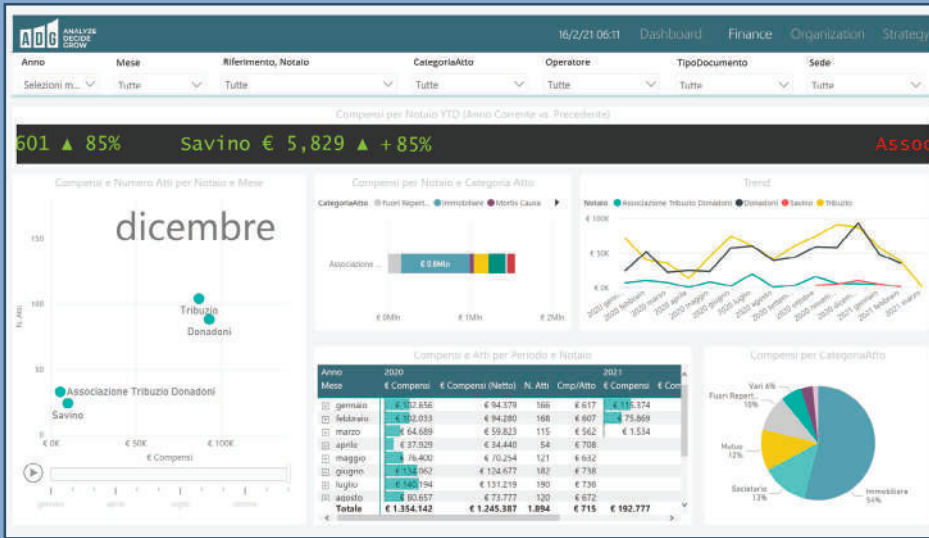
ADG ANALYZE DECIDE GROW

16/2/21 06:11 Dashboard Finance Organization Strategy

Anno
Selezioni m...

Mese
Tutte

Riferimento, Notaio
Tutte

CategoriaAtto
Tutte

Operatore
Tutte

TipoDocumento
Tutte

Sede
Tutte

Compensi per Notaio YTD (Anno Corrente vs. Precedente)

601 ▲ 85% Savino € 5,829 ▲ +85% Assoc

Compensi e Numero Atti per Notaio e Mese

dicembre

150
100
50
N. Atti
Tribuzio
Donadoni
Associazione Tribuzio Donadoni
Savino
€ 0K € 50K € 100K
€ Compensi

Compensi per Notaio e Categoria Atto

CategoriaAtto ● Fuori Repert... ● Immobiliare ● Mortis Causa

Associazione ...
€ 0.8Mln
€ 0Mln € 1Mln € 2Mln

Trend

Notaio ● Associazione Tribuzio Donadoni ● Donadoni ● Savino ● Tribuzio

€ 100K
€ 50K
€ 0K
2020 genn... 2020 febbraio 2020 marzo 2020 aprile 2020 maggio 2020 giugno 2020 luglio 2020 agosto 2020 settem... 2020 ottobre 2020 novem... 2020 dicem... 2021 gennaio 2021 febbraio 2021 marzo

Compensi e Atti per Periodo e Notaio

| Anno | 2020 | | | | 2021 | |
|---|---|---|---|---|---|---|
| Mese | € Compensi | € Compensi (Netto) | N. Atti | Cmp/Atto | € Compensi | € Co |
| gennaio | € 102.656 | € 94.379 | 166 | € 617 | € 115.374 | |
| febbraio | € 102.033 | € 94.280 | 168 | € 607 | € 75.869 | |
| marzo | € 64.689 | € 59.823 | 115 | € 562 | € 1.534 | |
| aprile | € 37.929 | € 34.440 | 54 | € 708 | | |
| maggio | € 76.400 | € 70.254 | 121 | € 632 | | |
| giugno | € 134.062 | € 124.677 | 182 | € 738 | | |
| luglio | € 140.194 | € 131.219 | 190 | € 738 | | |
| agosto | € 80.657 | € 73.777 | 120 | € 672 | | |
| Totale | € 1.354.142 | € 1.245.387 | 1.894 | € 715 | € 192.777 | |

Compensi per CategoriaAtto

Vari 4%
Fuori Repert... 10%
Mutuo 12%
Societario 13%
Immobiliare 54%